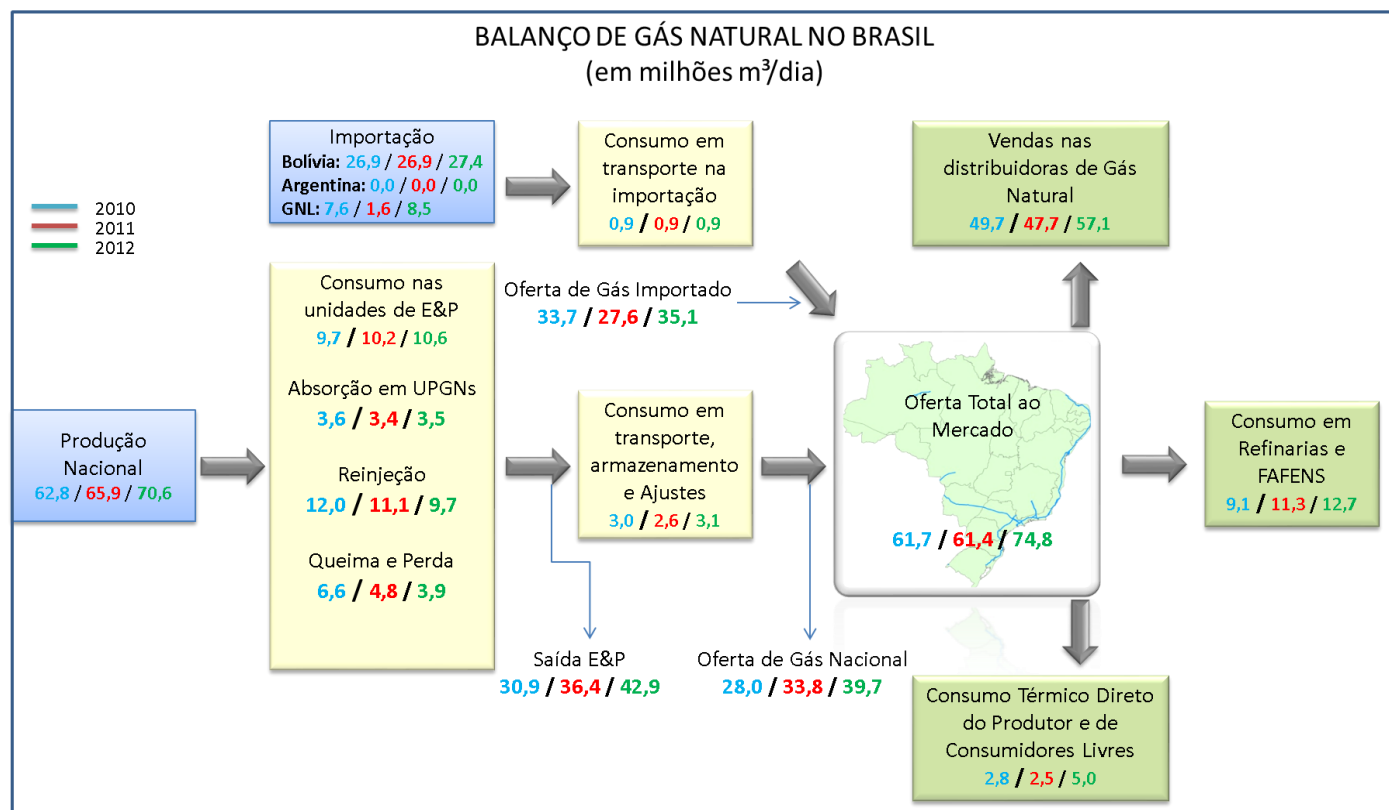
BALANÇO DE GÁS NATURAL NO BRASIL
(em milhões m³/dia)

2010
2011
2012

Importação
Bolívia: 26,9 / 26,9 / 27,4
Argentina: 0,0 / 0,0 / 0,0
GNL: 7,6 / 1,6 / 8,5

Consumo em transporte na importação
0,9 / 0,9 / 0,9

Vendas nas distribuidoras de Gás Natural
49,7 / 47,7 / 57,1

Consumo nas unidades de E&P
9,7 / 10,2 / 10,6

Absorção em UPGNs
3,6 / 3,4 / 3,5

Reinjeção
12,0 / 11,1 / 9,7

Queima e Perda
6,6 / 4,8 / 3,9

Oferta de Gás Importado
33,7 / 27,6 / 35,1

Produção Nacional
62,8 / 65,9 / 70,6

Consumo em transporte, armazenamento e Ajustes
3,0 / 2,6 / 3,1

Oferta Total ao Mercado
61,7 / 61,4 / 74,8

Consumo em Refinarias e FAFENS
9,1 / 11,3 / 12,7

Saída E&P
30,9 / 36,4 / 42,9

Oferta de Gás Nacional
28,0 / 33,8 / 39,7

Consumo Térmico Direto do Produtor e de Consumidores Livres
2,8 / 2,5 / 5,0